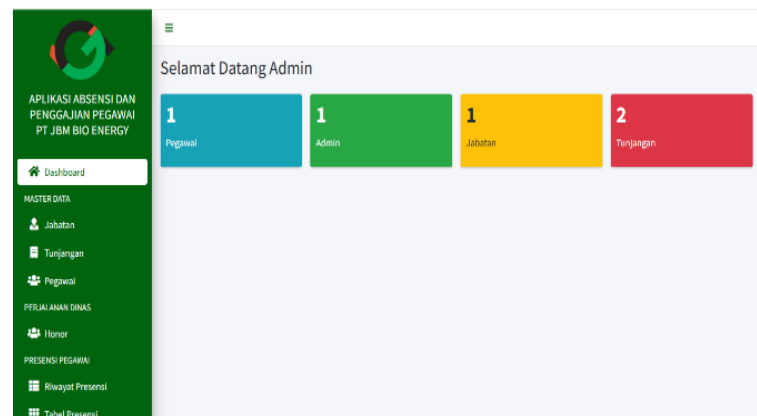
APLIKASI ABSENSI DAN PENGGAJIAN PEGAWAI PT JBM BIO ENERGY

Dashboard

MASTER DATA

Jabatan

Tunjangan

Pegawai

PERJALANAN DINAS

Honor

PRESENSI PEGAWAI

Riwayat Presensi

Tabel Presensi

≡

Selamat Datang Admin

1
Pegawai

1
Admin

1
Jabatan

2
Tunjangan